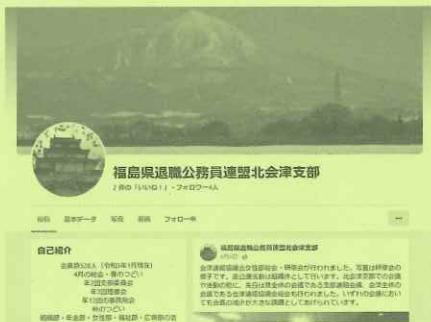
福島県退職公務員連盟北会津支部
2 件の「いいね！」・フォロワー4人

投稿　基本データ　写真　動画　フォロー中　…

自己紹介
会員数328人（令和4年1月現在）
4月の総会・春のつどい
第1回支部役員会
第7回理事会
第13回常務役員会
秋のつどい
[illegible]

福島県退職公務員連盟北会津支部
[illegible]
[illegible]